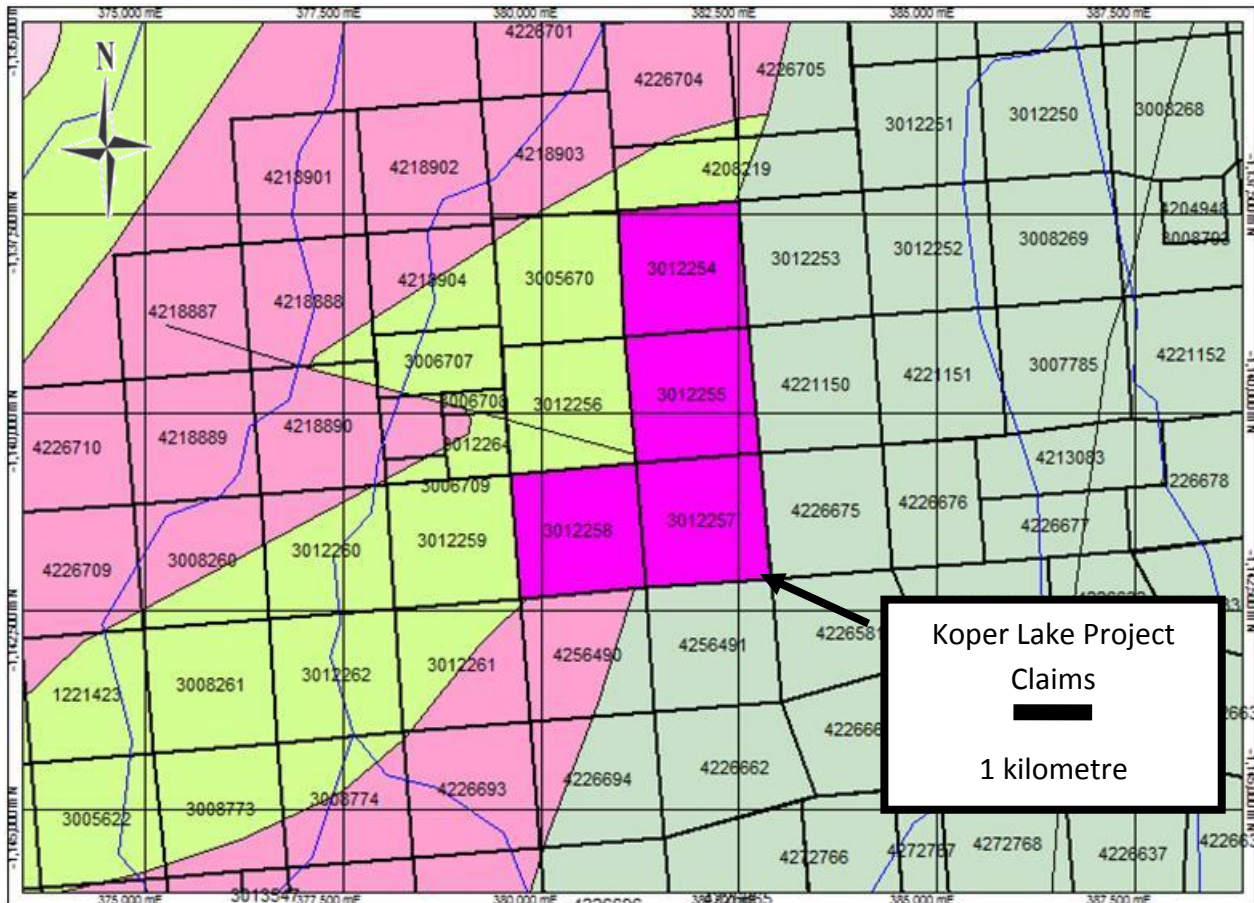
375,000 mE
377,500 mE
380,000 mE
382,500 mE
385,000 mE
387,500 mE

N

4226701
4226704
4226705
3012251
3012250
3008268
4218901
4218902
4218903
4208219
4204948
3008703
3012254
3012253
3012252
3008269
4218887
4218888
4218904
3005670
3006707
3012255
4221150
4221151
3007785
4221152
3006708
3012256
4226710
4218889
4218890
3012264
4213083
3006709
3012258
3012257
4226675
4226676
4226678
4226677
4226709
3008260
3012260
3012259
4256490
4256491
422658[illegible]
1221423
3008261
3012262
3012261
422666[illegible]
4226694
4226662
3005622
3008773
3008774
4226693
4272766
4272767
4272768
4226637
301354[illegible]

Koper Lake Project Claims

1 kilometre

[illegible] N
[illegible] N
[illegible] N
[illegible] N
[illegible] N
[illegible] N
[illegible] N
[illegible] N
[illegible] N
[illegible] N

377,500 mE
380,000 mE
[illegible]
385,000 mE
387,500 mE